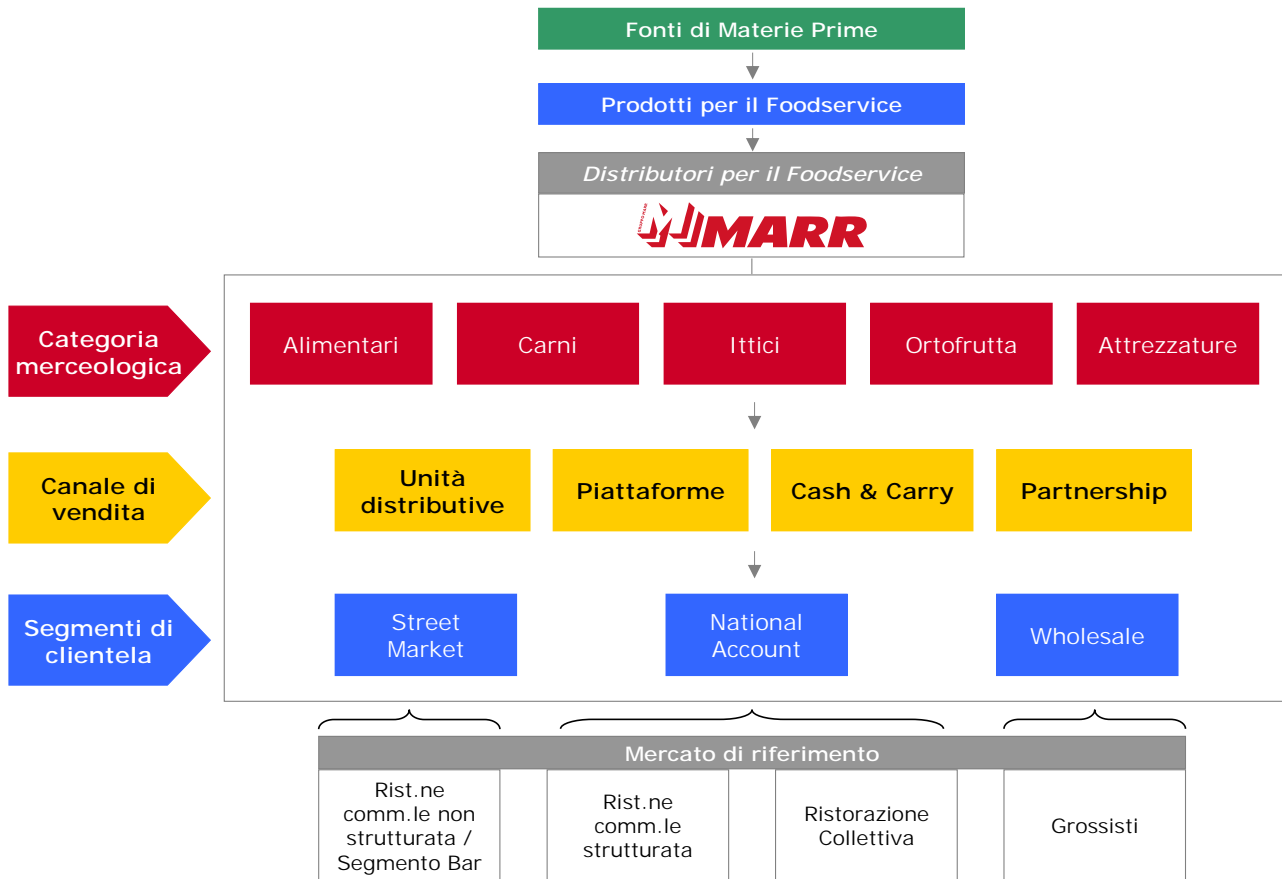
Fonti di Materie Prime

Prodotti per il Foodservice

Distributori per il Foodservice

MARR

Categoria merceologica

Alimentari

Carni

Ittici

Ortofrutta

Attrezzature

Canale di vendita

Unità distributive

Piattaforme

Cash & Carry

Partnership

Segmenti di clientela

Street Market

National Account

Wholesale

Mercato di riferimento

Rist.ne comm.le non strutturata / Segmento Bar

Rist.ne comm.le strutturata

Ristorazione Collettiva

Grossisti